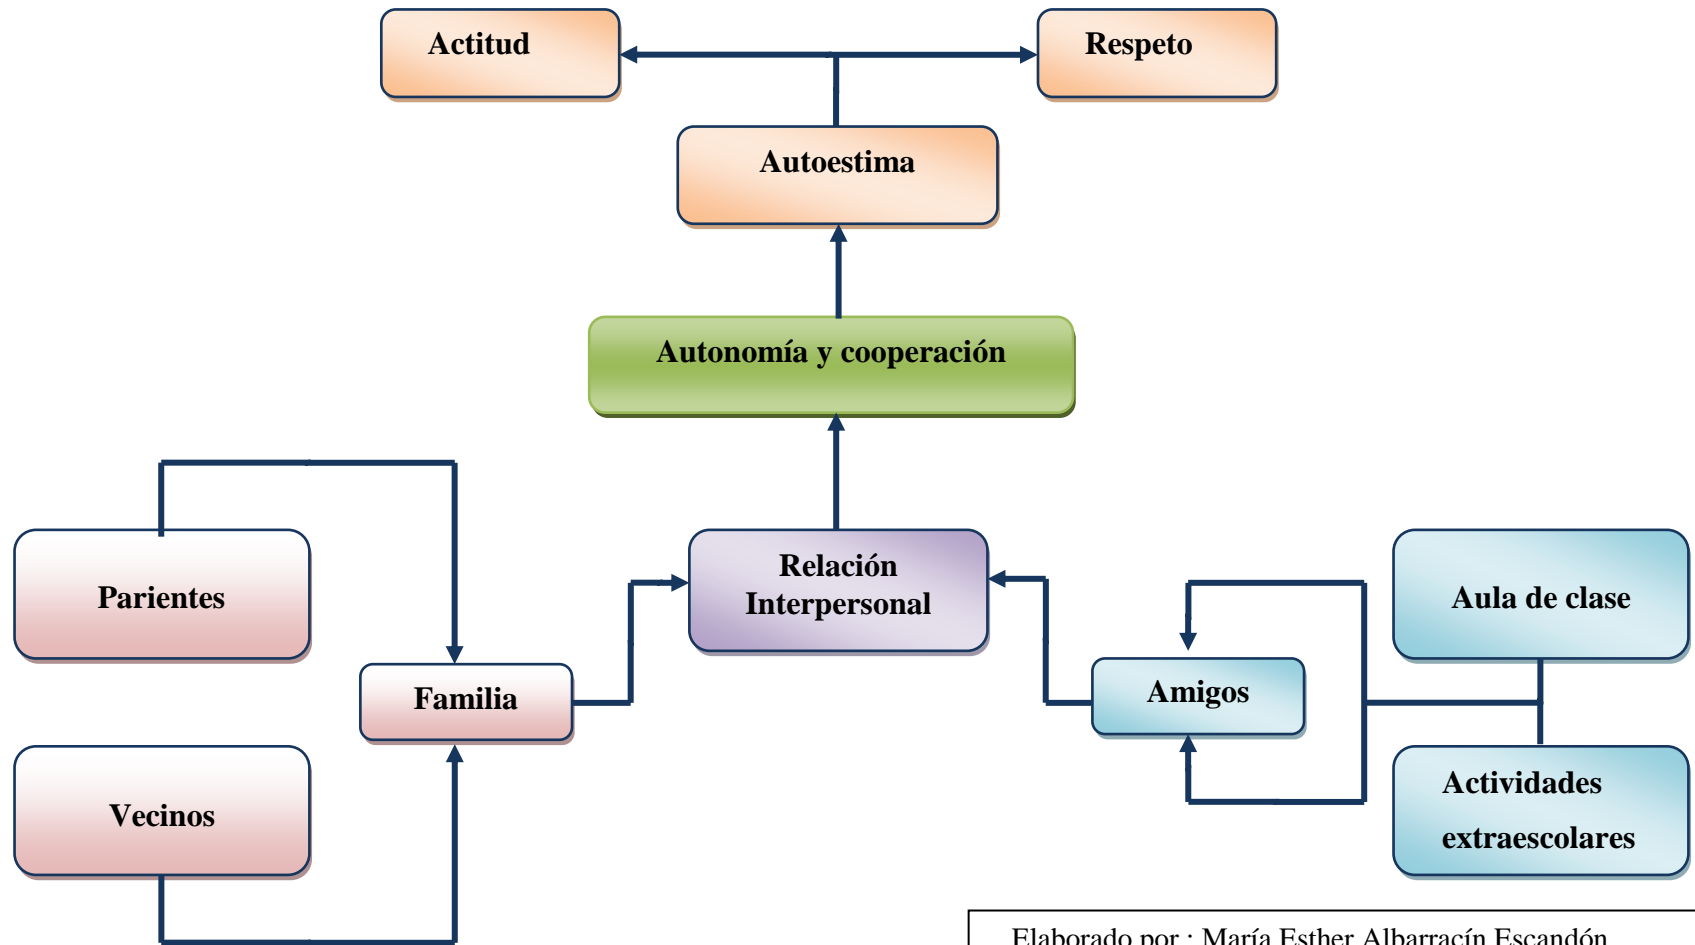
Actitud

Respeto

Autoestima

Autonomía y cooperación

Parientes

Familia

Vecinos

Relación Interpersonal

Amigos

Aula de clase

Actividades extraescolares

Elaborado por : María Esther Albarracín Escandón